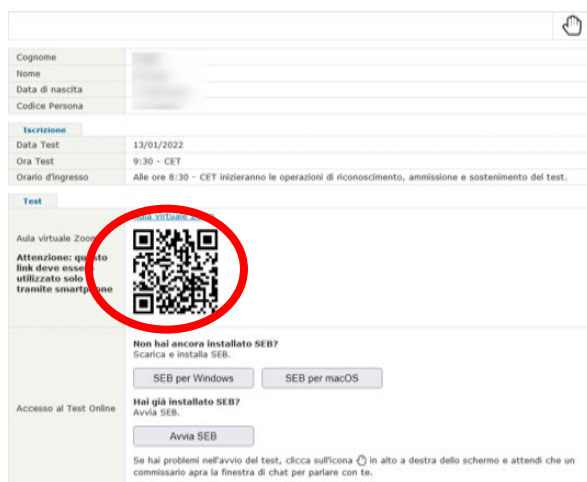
| Cognome | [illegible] |
|---|---|
| Nome | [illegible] |
| Data di nascita | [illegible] |
| Codice Persona | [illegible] |

Iscrizione

| Data Test | 13/01/2022 |
|---|---|
| Ora Test | 9:30 - CET |
| Orario d'ingresso | Alle ore 8:30 - CET inizieranno le operazioni di riconoscimento, ammissione e sostenimento del test. |

Test

Aula virtuale Zoom

Attenzione: questo link deve essere utilizzato solo tramite smartphone

Aula virtuale Zoom

Accesso al Test Online

Non hai ancora installato SEB?
Scarica e installa SEB.

SEB per Windows

SEB per macOS

Hai già installato SEB?
Avvia SEB.

Avvia SEB

Se hai problemi nell'avvio del test, clicca sull'icona in alto a destra dello schermo e attendi che un commissario apra la finestra di chat per parlare con te.